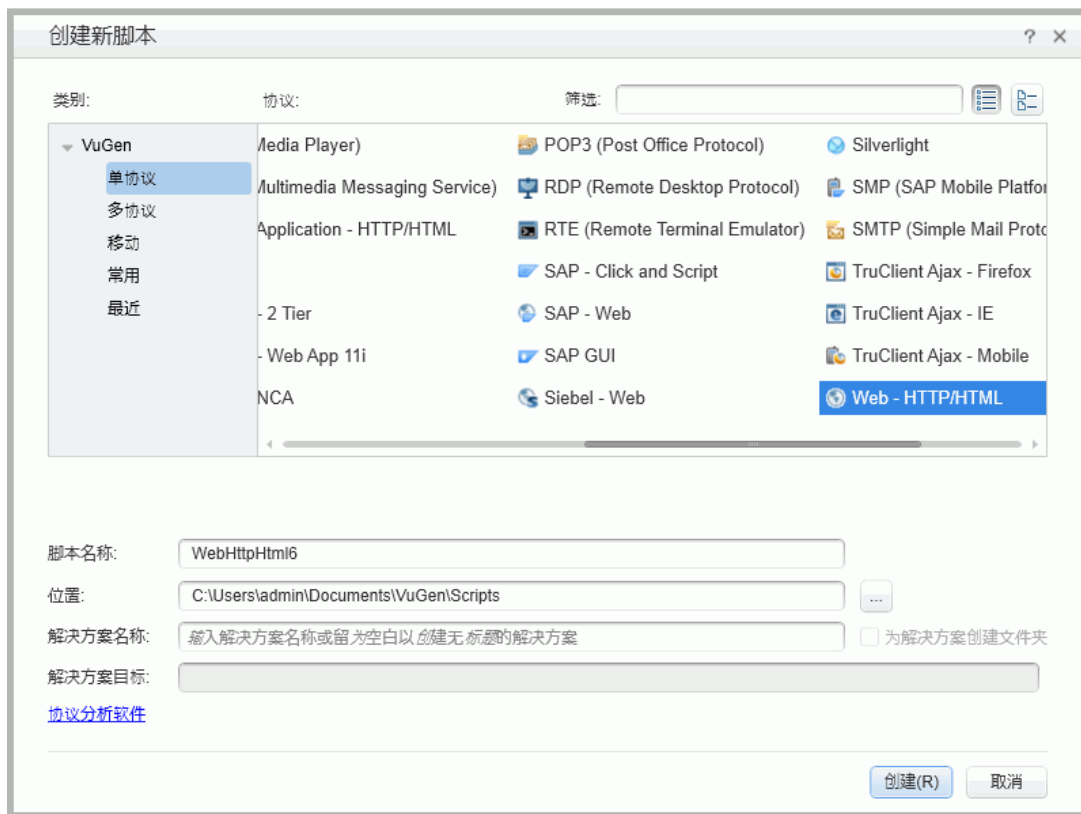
创建新脚本

? ×

类别:

协议:

筛选:

VuGen
单协议
多协议
移动
常用
最近

ledia Player)
Multimedia Messaging Service)
Application - HTTP/HTML

- 2 Tier
- Web App 11i
NCA

POP3 (Post Office Protocol)
RDP (Remote Desktop Protocol)
RTE (Remote Terminal Emulator)
SAP - Click and Script
SAP - Web
SAP GUI
Siebel - Web

Silverlight
SMP (SAP Mobile Platfor
SMTP (Simple Mail Proto
TruClient Ajax - Firefox
TruClient Ajax - IE
TruClient Ajax - Mobile
Web - HTTP/HTML

脚本名称: WebHttpHtml6

位置: C:\Users\admin\Documents\VuGen\Scripts ...

解决方案名称: 输入解决方案名称或留为空白以创建无标题的解决方案 为解决方案创建文件夹

解决方案目标:

协议分析软件

创建(R) 取消